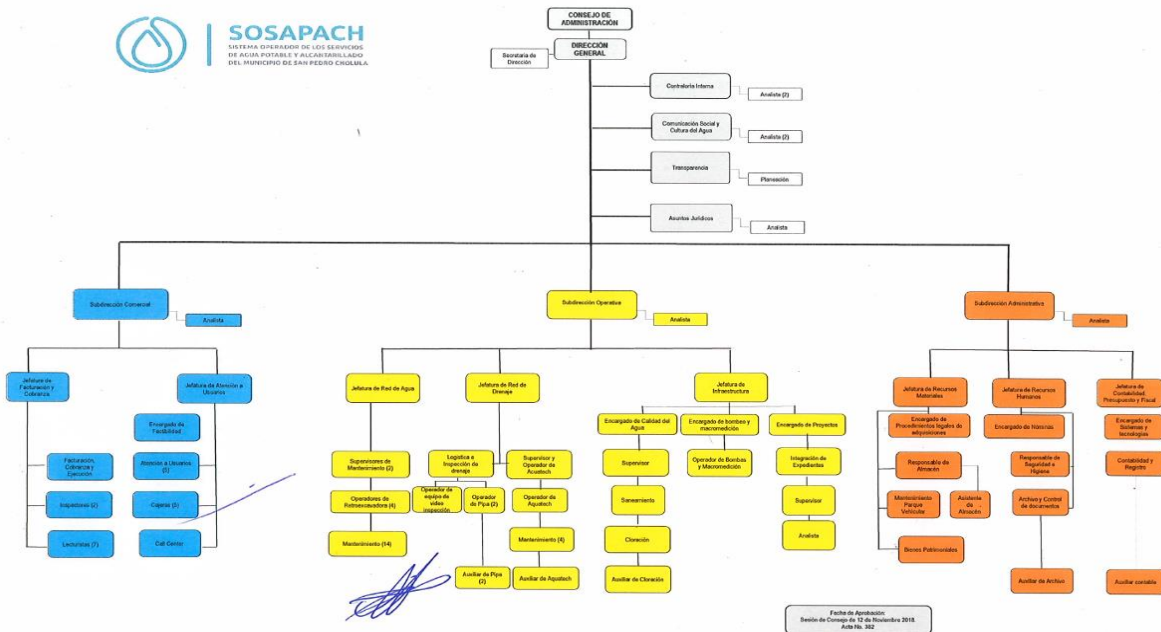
SOSAPACH
SISTEMA OPERADOR DE LOS SERVICIOS DE AGUA POTABLE Y ALCANTARILLADO DEL MUNICIPIO DE SAN PEDRO CHOLULA

CONSEJO DE ADMINISTRACIÓN

DIRECCIÓN GENERAL

Secretaria de Dirección

Contraloría Interna

Analista (2)

Comunicación Social y Cultura del Agua

Analista (2)

Transparencia

Planeación

Asuntos Jurídicos

Analista

Subdirección Comercial

Analista

Jefatura de Facturación y Cobranza

Facturación, Cobranza y Ejecución

Inspectores (2)

Lecturistas (7)

Jefatura de Atención a Usuarios

Encargado de Factibilidad

Atención a Usuarios (5)

Cajeras (2)

Call Center

Subdirección Operativa

Analista

Jefatura de Red de Agua

Supervisores de Mantenimiento (2)

Operadores de Retroexcavadora (4)

Mantenimiento (14)

Jefatura de Red de Drenaje

Logística e Inspección de drenaje

Operador de equipo de video inspección

Operador de Pipa (2)

Auxiliar de Pipa (2)

Supervisor y Operador de Aquatech

Operador de Aquatech

Mantenimiento (4)

Auxiliar de Aquatech

Jefatura de Infraestructura

Encargado de Calidad del Agua

Supervisor

Saneamiento

Cloración

Auxiliar de Cloración

Encargado de bombeo y macromedición

Operador de Bombas y Macromedición

Encargado de Proyectos

Integración de Expedientes

Supervisor

Analista

Subdirección Administrativa

Analista

Jefatura de Recursos Materiales

Encargado de Procedimientos legales de adquisiciones

Responsable de Almacén

Mantenimiento Parque Vehicular

Asistente de Almacén

Bienes Patrimoniales

Jefatura de Recursos Humanos

Encargado de Nóminas

Responsable de Seguridad e Higiene

Archivo y Control de documentos

Auxiliar de Archivo

Jefatura de Contabilidad, Presupuesto y Fiscal

Encargado de Sistemas y tecnologías

Contabilidad y Registro

Auxiliar contable

Fecha de Aprobación:
Sesión de Consejo de 12 de Noviembre 2018.
Acta No. 352